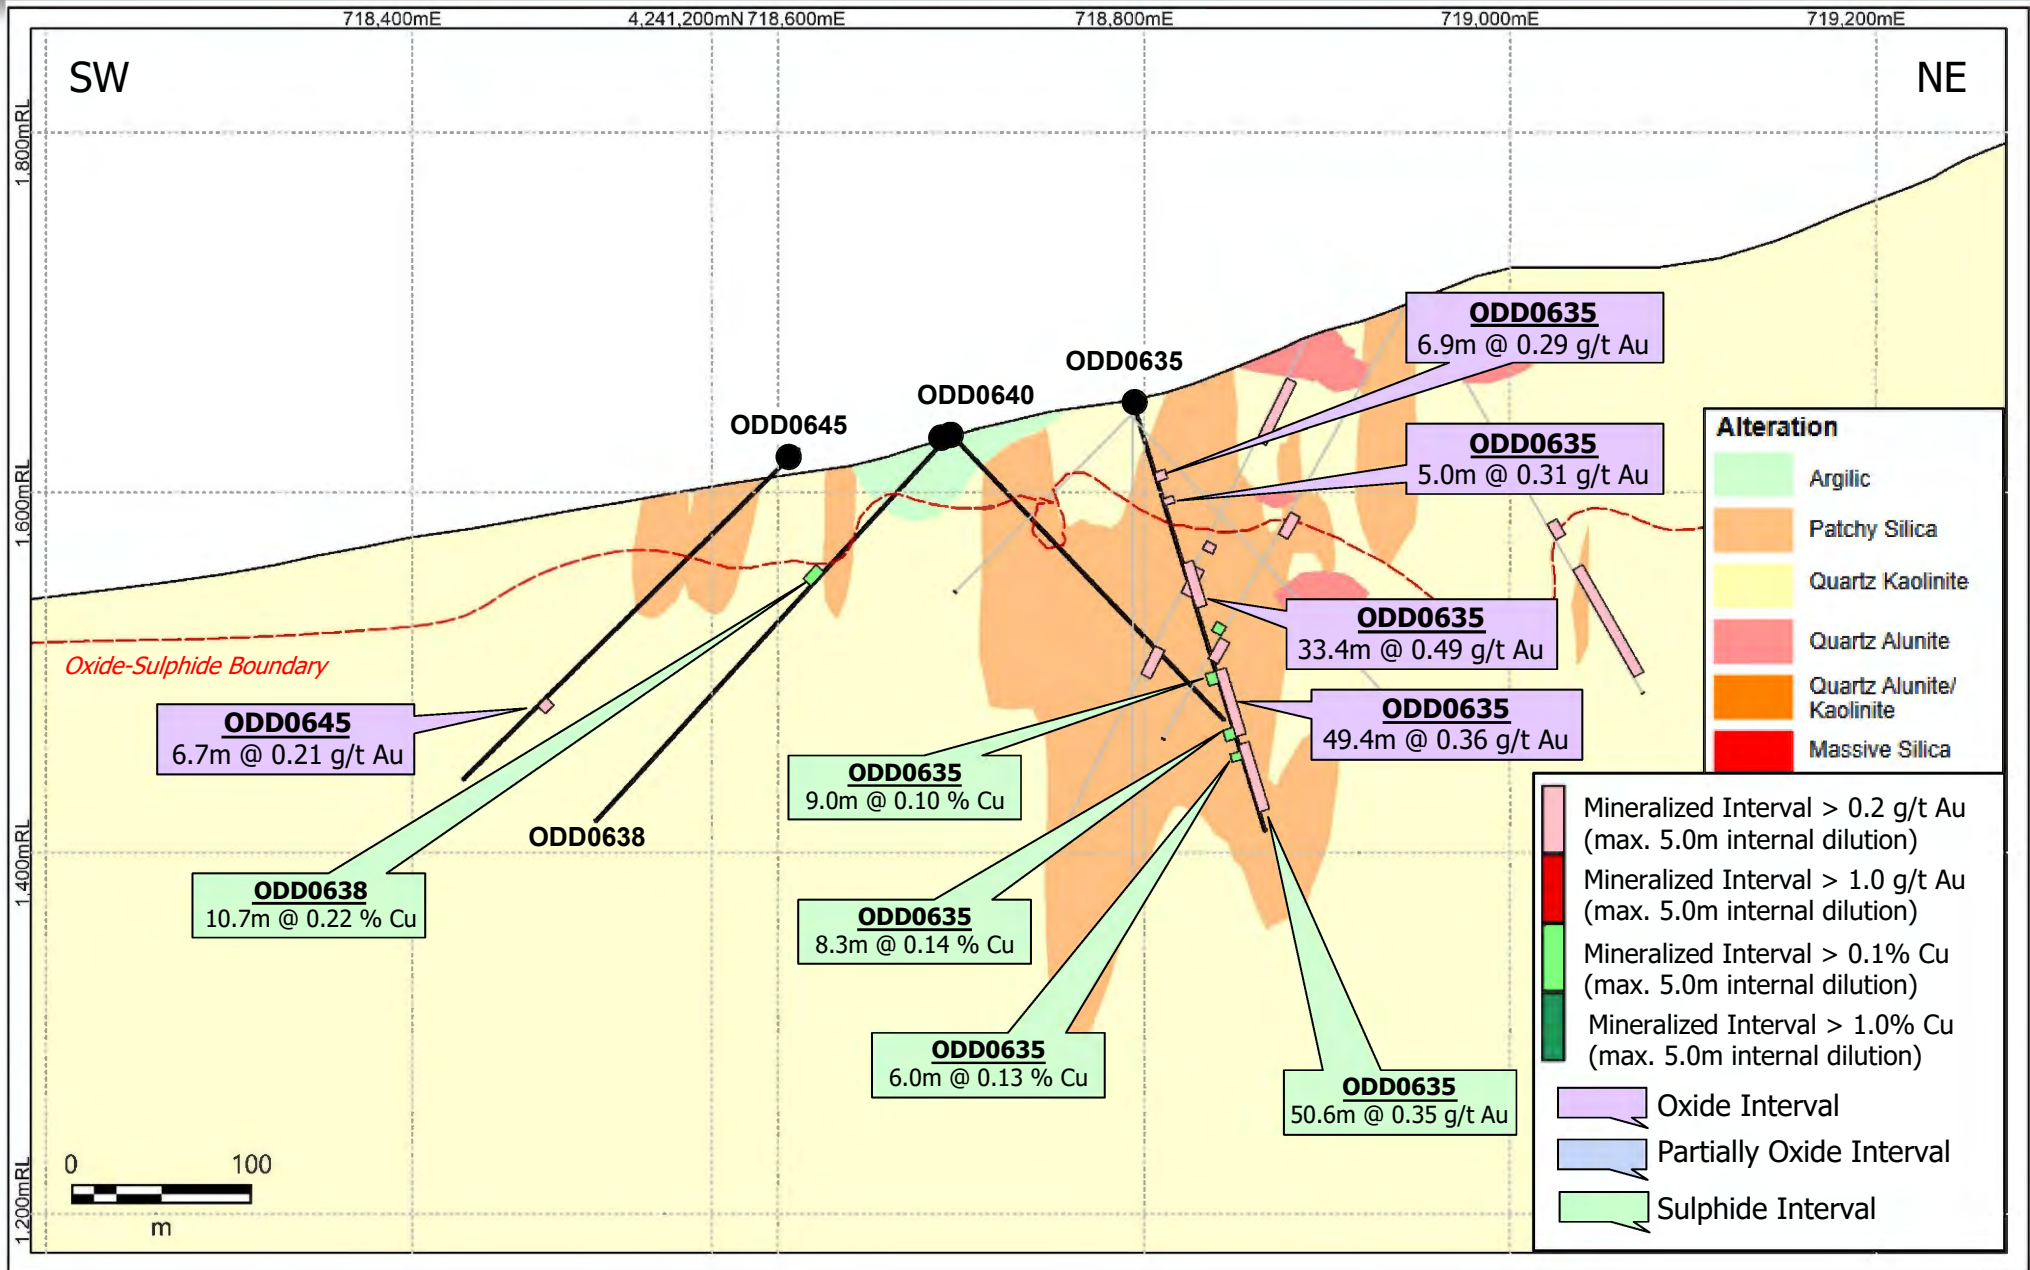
718,400mE 4,241,200mN 718,600mE 718,800mE 719,000mE 719,200mE

SW

NE

1,800mRL

1,600mRL

1,400mRL

1,200mRL

ODD0645

ODD0640

ODD0635

ODD0638

Oxide-Sulphide Boundary

ODD0635
6.9m @ 0.29 g/t Au

ODD0635
5.0m @ 0.31 g/t Au

ODD0635
33.4m @ 0.49 g/t Au

ODD0635
49.4m @ 0.36 g/t Au

ODD0645
6.7m @ 0.21 g/t Au

ODD0635
9.0m @ 0.10 % Cu

ODD0638
10.7m @ 0.22 % Cu

ODD0635
8.3m @ 0.14 % Cu

ODD0635
6.0m @ 0.13 % Cu

ODD0635
50.6m @ 0.35 g/t Au

Alteration
Argilic
Patchy Silica
Quartz Kaolinite
Quartz Alunite
Quartz Alunite/ Kaolinite
Massive Silica

Mineralized Interval > 0.2 g/t Au (max. 5.0m internal dilution)
Mineralized Interval > 1.0 g/t Au (max. 5.0m internal dilution)
Mineralized Interval > 0.1% Cu (max. 5.0m internal dilution)
Mineralized Interval > 1.0% Cu (max. 5.0m internal dilution)
Oxide Interval
Partially Oxide Interval
Sulphide Interval

0 100
m